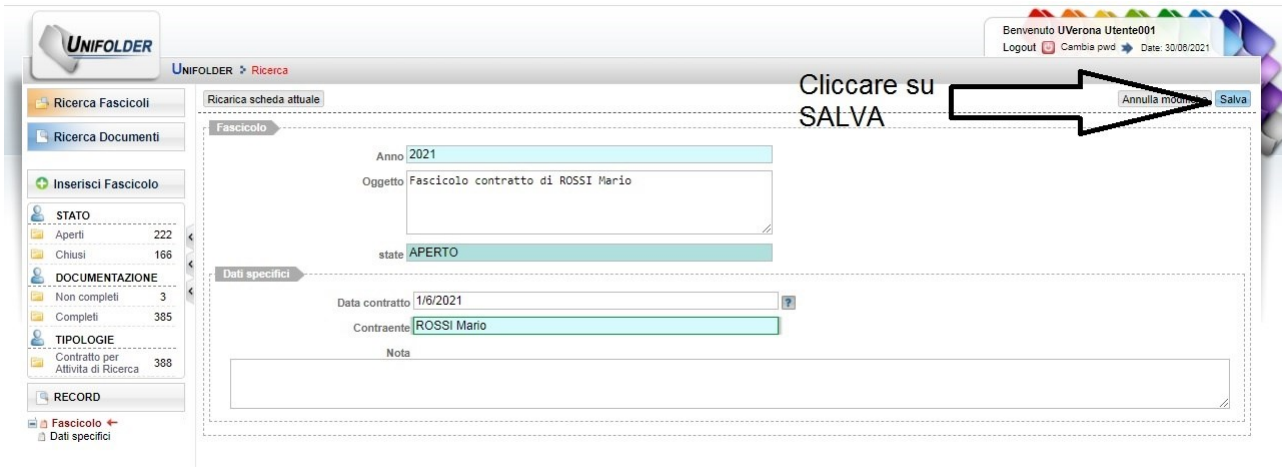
UNIFOLDER

Benvenuto UVerona Utente001
Logout Cambia pwd Date: 30/06/2021

UNIFOLDER > Ricerca

Ricerca Fascicoli

Ricerca Documenti

Inserisci Fascicolo

STATO
Aperti 222
Chiusi 166
DOCUMENTAZIONE
Non completi 3
Completi 385
TIPOLOGIE
Contratto per Attivita di Ricerca 388

RECORD

Fascicolo ←
Dati specifici

Ricarica scheda attuale

Cliccare su SALVA

Annulla modifi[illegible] Salva

Fascicolo

Anno 2021
Oggetto Fascicolo contratto di ROSSI Mario
state APERTO

Dati specifici

Data contratto 1/6/2021 ?
Contraente ROSSI Mario
Nota